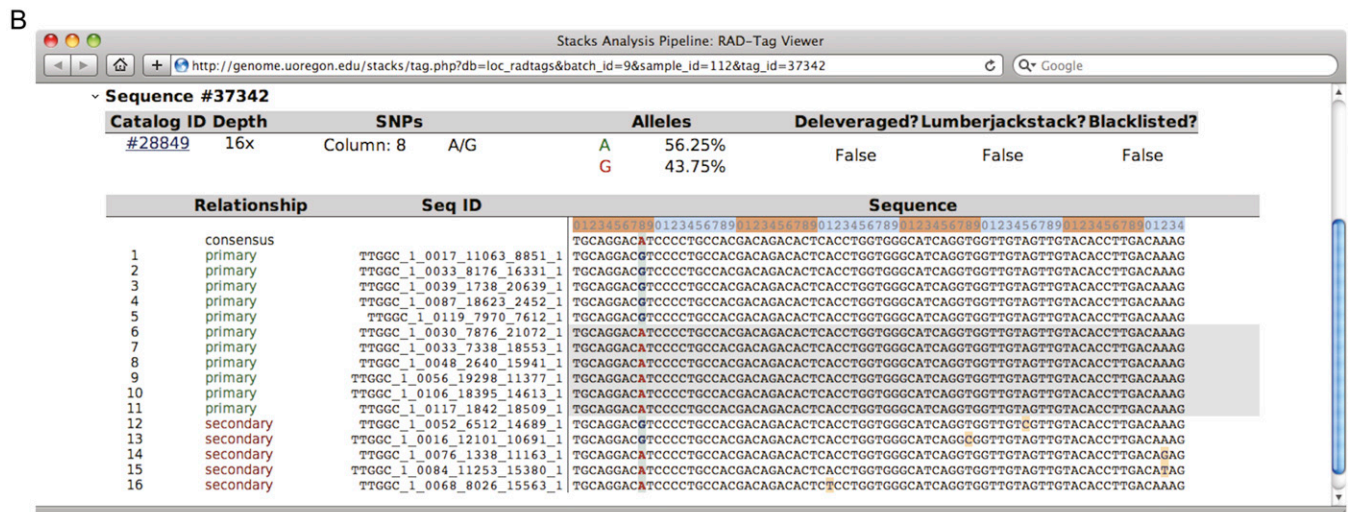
B

Stacks Analysis Pipeline: RAD-Tag Viewer

http://genome.uoregon.edu/stacks/tag.php?db=loc_radtags&batch_id=9&sample_id=112&tag_id=37342

Google

Sequence #37342

| Catalog ID | Depth | SNPs | | Alleles | | Deleveraged? | Lumberjackstack? | Blacklisted? |
|---|---|---|---|---|---|---|---|---|
| #28849 | 16x | Column: 8 | A/G | A<br>G | 56.25%<br>43.75% | False | False | False |

| | Relationship | Seq ID | Sequence |
|---|---|---|---|
| | | | 012345678901234567890123456789012345678901234567890123456789012345678901234 |
| | consensus | | TGCAGGACATCCCCTGCCACGACAGACACTCACCTGGTGGGCATCAGGTGGTTGTAGTTGTACACCTTGACAAAG |
| 1 | primary | TTGGC_1_0017_11063_8851_1 | TGCAGGACGTCCCCTGCCACGACAGACACTCACCTGGTGGGCATCAGGTGGTTGTAGTTGTACACCTTGACAAAG |
| 2 | primary | TTGGC_1_0033_8176_16331_1 | TGCAGGACGTCCCCTGCCACGACAGACACTCACCTGGTGGGCATCAGGTGGTTGTAGTTGTACACCTTGACAAAG |
| 3 | primary | TTGGC_1_0039_1738_20639_1 | TGCAGGACGTCCCCTGCCACGACAGACACTCACCTGGTGGGCATCAGGTGGTTGTAGTTGTACACCTTGACAAAG |
| 4 | primary | TTGGC_1_0087_18623_2452_1 | TGCAGGACGTCCCCTGCCACGACAGACACTCACCTGGTGGGCATCAGGTGGTTGTAGTTGTACACCTTGACAAAG |
| 5 | primary | TTGGC_1_0119_7970_7612_1 | TGCAGGACGTCCCCTGCCACGACAGACACTCACCTGGTGGGCATCAGGTGGTTGTAGTTGTACACCTTGACAAAG |
| 6 | primary | TTGGC_1_0030_7876_21072_1 | TGCAGGACATCCCCTGCCACGACAGACACTCACCTGGTGGGCATCAGGTGGTTGTAGTTGTACACCTTGACAAAG |
| 7 | primary | TTGGC_1_0033_7338_18553_1 | TGCAGGACATCCCCTGCCACGACAGACACTCACCTGGTGGGCATCAGGTGGTTGTAGTTGTACACCTTGACAAAG |
| 8 | primary | TTGGC_1_0048_2640_15941_1 | TGCAGGACATCCCCTGCCACGACAGACACTCACCTGGTGGGCATCAGGTGGTTGTAGTTGTACACCTTGACAAAG |
| 9 | primary | TTGGC_1_0056_19298_11377_1 | TGCAGGACATCCCCTGCCACGACAGACACTCACCTGGTGGGCATCAGGTGGTTGTAGTTGTACACCTTGACAAAG |
| 10 | primary | TTGGC_1_0106_18395_14613_1 | TGCAGGACATCCCCTGCCACGACAGACACTCACCTGGTGGGCATCAGGTGGTTGTAGTTGTACACCTTGACAAAG |
| 11 | primary | TTGGC_1_0117_1842_18509_1 | TGCAGGACATCCCCTGCCACGACAGACACTCACCTGGTGGGCATCAGGTGGTTGTAGTTGTACACCTTGACAAAG |
| 12 | secondary | TTGGC_1_0052_6512_14689_1 | TGCAGGACGTCCCCTGCCACGACAGACACTCACCTGGTGGGCATCAGGTGGTTGTCGTTGTACACCTTGACAAAG |
| 13 | secondary | TTGGC_1_0016_12101_10691_1 | TGCAGGACATCCCCTGCCACGACAGACACTCACCTGGTGGGCATCAGGCGGTTGTAGTTGTACACCTTGACAAAG |
| 14 | secondary | TTGGC_1_0076_1338_11163_1 | TGCAGGACATCCCCTGCCACGACAGACACTCACCTGGTGGGCATCAGGTGGTTGTAGTTGTACACCTTGACAGAG |
| 15 | secondary | TTGGC_1_0084_11253_15380_1 | TGCAGGACATCCCCTGCCACGACAGACACTCACCTGGTGGGCATCAGGTGGTTGTAGTTGTACACCTTGACATAG |
| 16 | secondary | TTGGC_1_0068_8026_15563_1 | TGCAGGACATCCCCTGCCACGACAGACACTCTCCTGGTGGGCATCAGGTGGTTGTAGTTGTACACCTTGACAAAG |